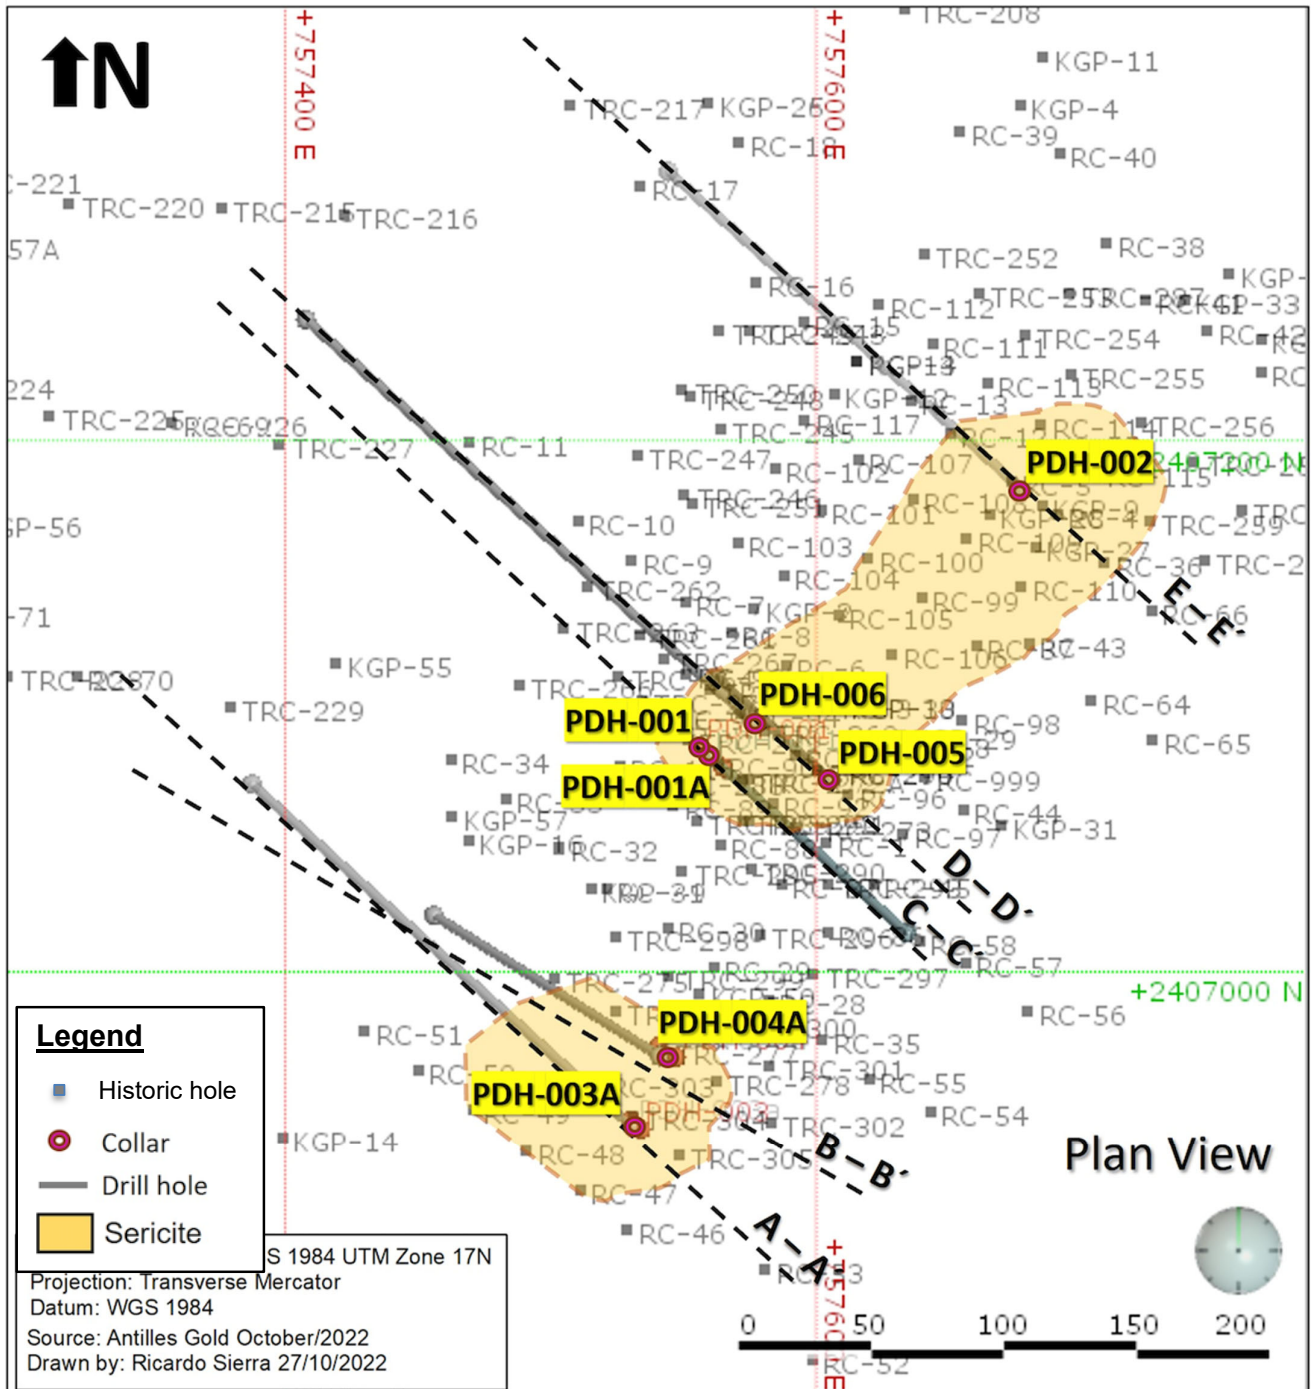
N

+757400 E

+757600 E

TRC-208
KGP-11
TRC-217
KGP-26
KGP-4
RC-18
RC-39
RC-40
RC-17
-221
TRC-220
TRC-215
TRC-216
57A
TRC-252
RC-38
KGP-
RC-16
RC-112
TRC-253
RC-287
KGP-33
TRC-215
KGP13
RC-111
TRC-254
RC-42
224
TRC-250
KGP-12
RC-113
TRC-255
TRC-225
RC-226
TRC-245
RC-117
RC-13
TRC-256
TRC-227
RC-11
RC-114
TRC-247
RC-102
RC-107
PDH-002
+2407200 N
TRC-246
RC-115
P-56
TRC-251
RC-101
RC-106
KGP-9
RC-10
RC-103
RC-108
TRC-259
RC-9
RC-100
RC-36
TRC-2
TRC-262
RC-104
RC-110
RC-7
KGP-8
RC-99
E – E'
-71
RC-105
RC-66
TRC-263
RC-8
RC-43
TRC-270
KGP-55
RC-106
RC-6
TRC-229
PDH-006
RC-64
PDH-001
RC-98
RC-65
RC-34
PDH-005
RC-999
PDH-001A
RC-96
KGP-57
RC-44
KGP-31
KGP-16
RC-32
RC-97
RC-8
D – D'
KGP-31
RC-290
TRC-298
TRC-296
C – C'
RC-58
RC-57
TRC-275
TRC-297
+2407000 N
RC-28
RC-56
RC-51
PDH-004A
RC-35
RC-277
TRC-301
RC-55
PDH-003A
RC-303
TRC-278
RC-54
RC-304
TRC-302
KGP-14
RC-48
TRC-305
B – B'
RC-47
RC-46
A – A'
RC-53
RC-52

Legend
Historic hole
Collar
Drill hole
Sericite

S 1984 UTM Zone 17N
Projection: Transverse Mercator
Datum: WGS 1984
Source: Antilles Gold October/2022
Drawn by: Ricardo Sierra 27/10/2022

Plan View

0 50 100 150 200